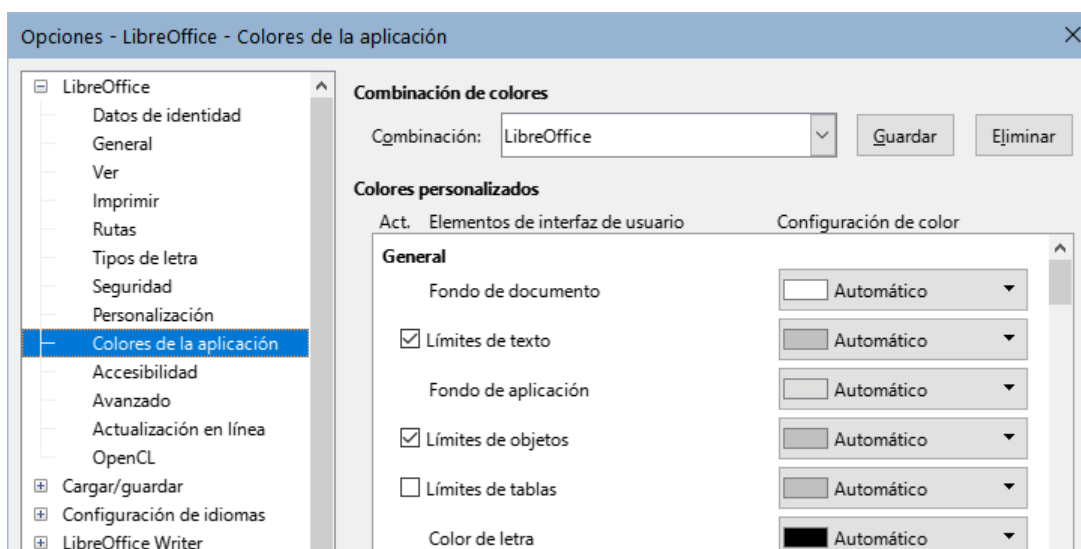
Opciones - LibreOffice - Colores de la aplicación

LibreOffice
Datos de identidad
General
Ver
Imprimir
Rutas
Tipos de letra
Seguridad
Personalización
Colores de la aplicación
Accesibilidad
Avanzado
Actualización en línea
OpenCL
Cargar/guardar
Configuración de idiomas
LibreOffice Writer

Combinación de colores
Combinación: LibreOffice
Guardar
Eliminar

Colores personalizados
Act. Elementos de interfaz de usuario
Configuración de color

General
Fondo de documento | Automático
Límites de texto | Automático
Fondo de aplicación | Automático
Límites de objetos | Automático
Límites de tablas | Automático
Color de letra | Automático